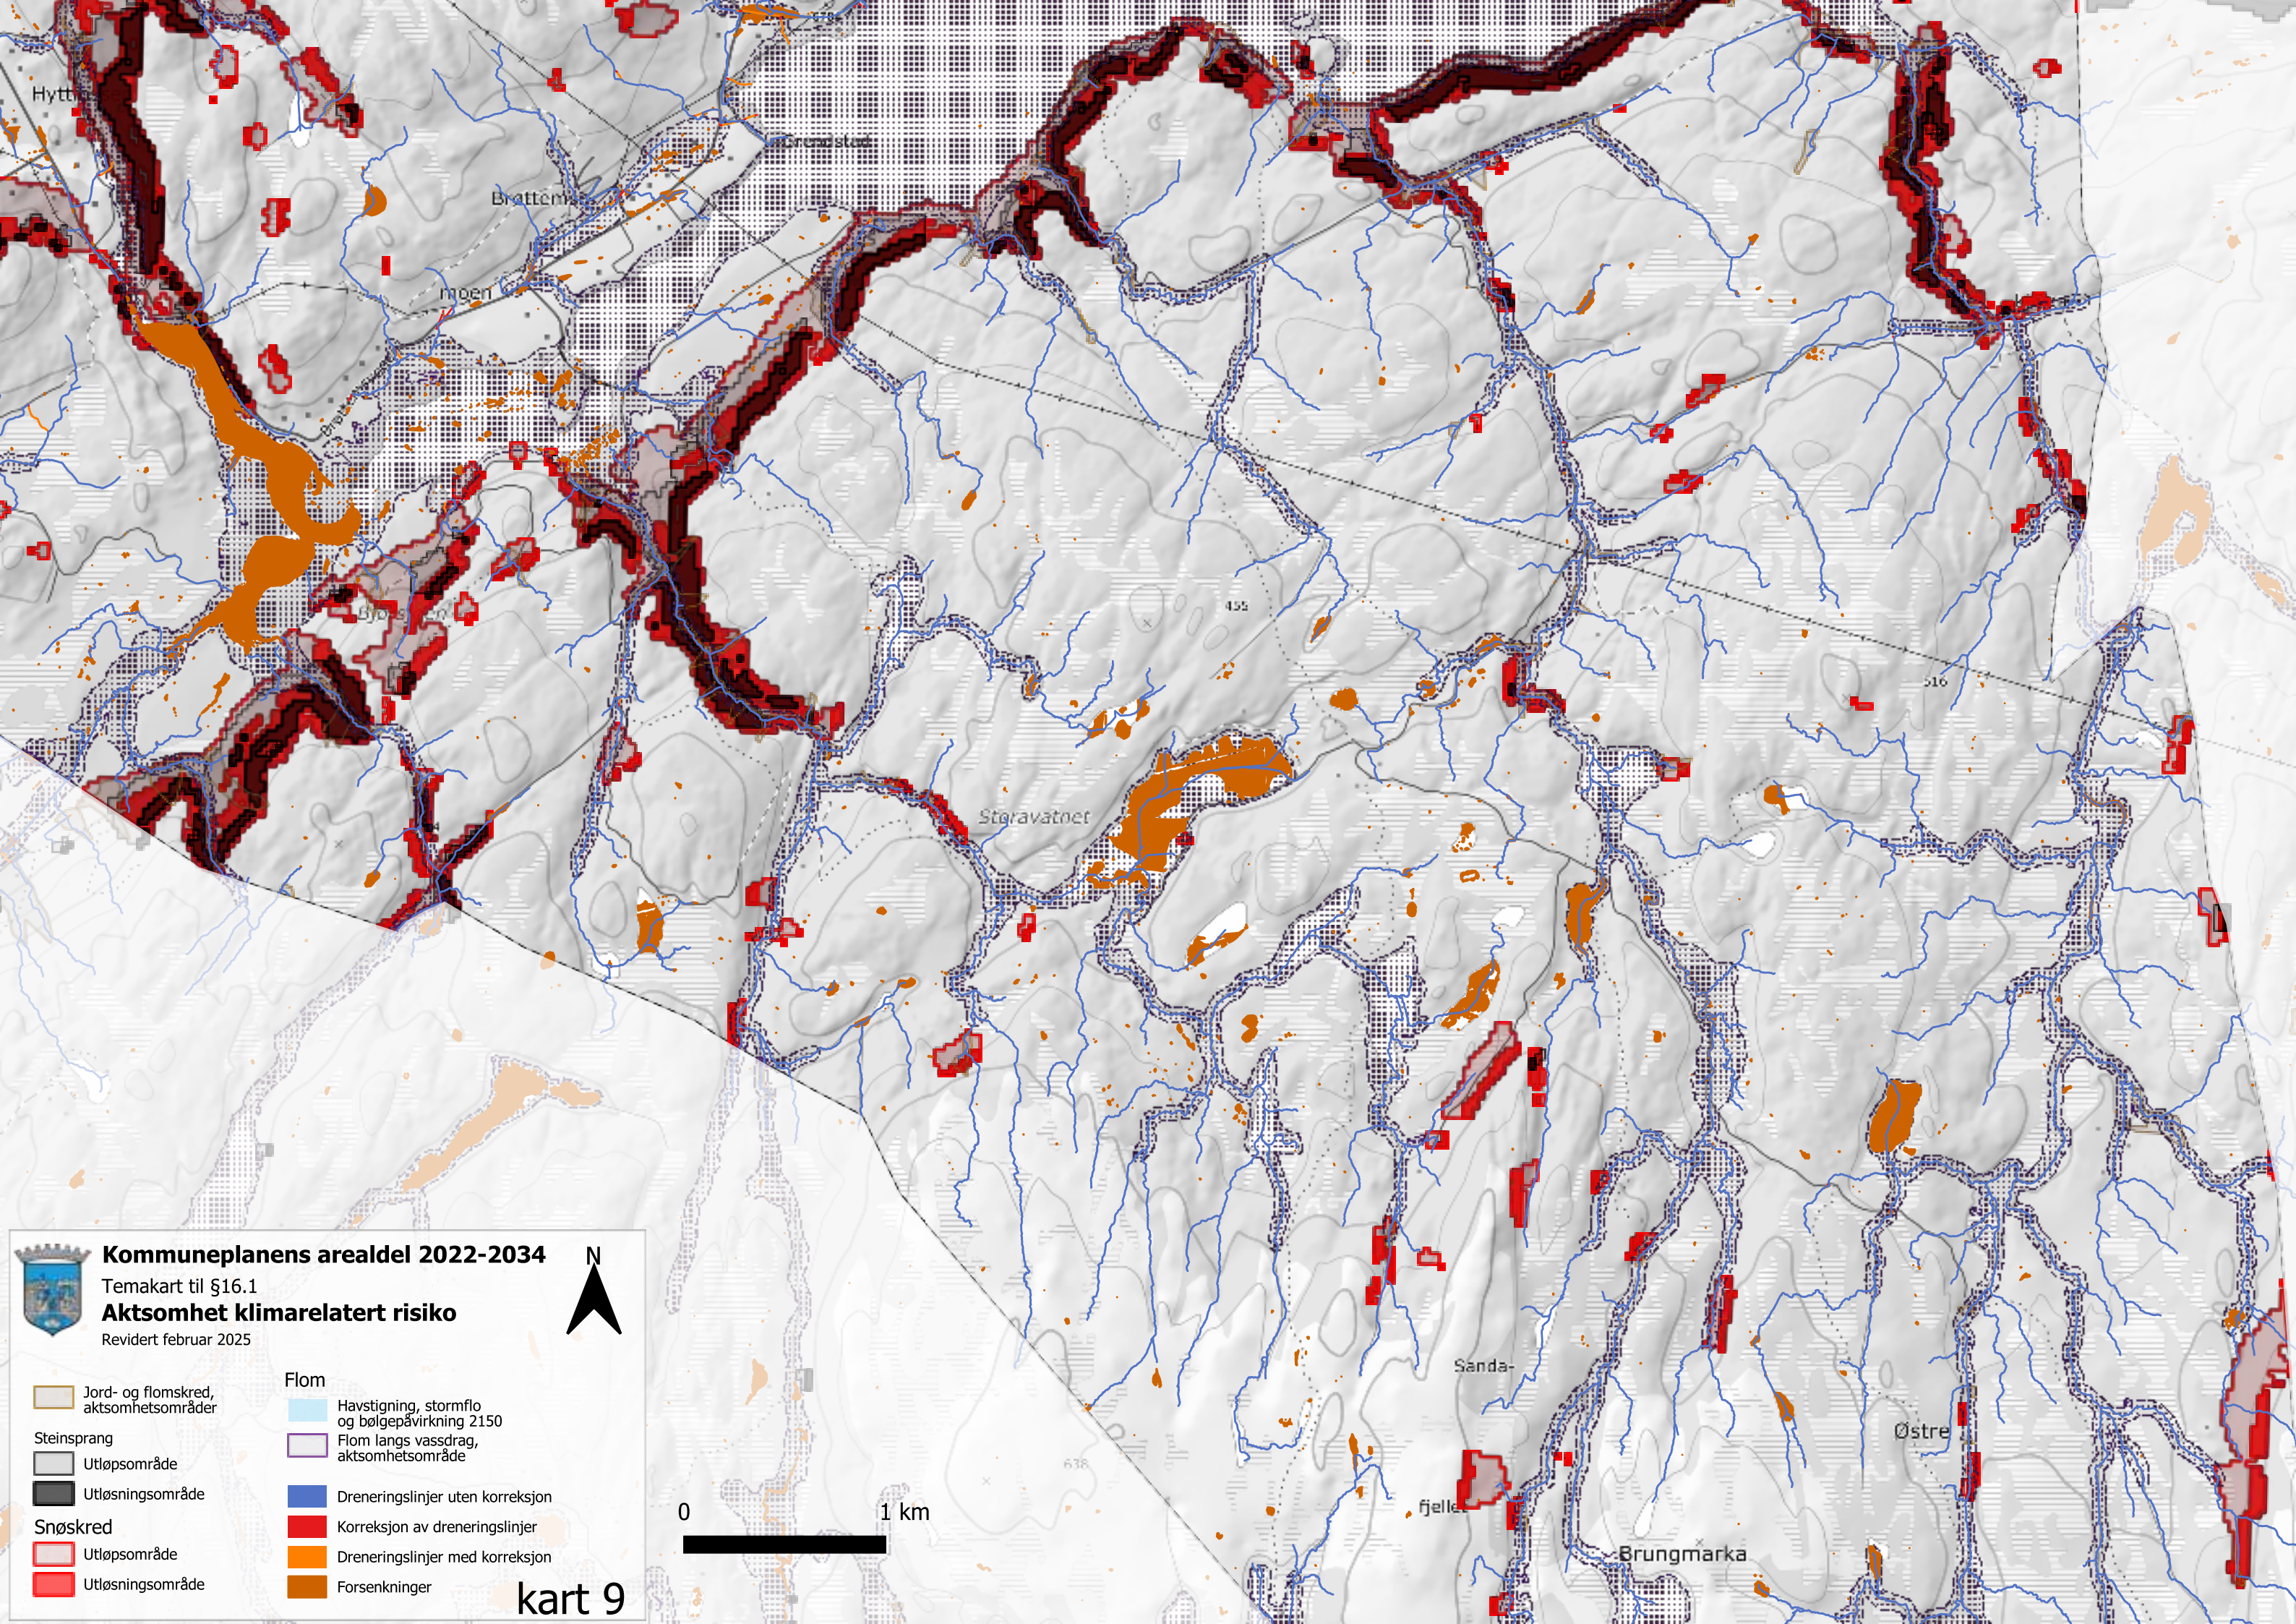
Hytt

Brattem

moen

Storavatnet

455

516

Sanda-

fjell

Østre

Brungmarka

638

Kommuneplanens arealdel 2022-2034
Temakart til §16.1
Aktsomhet klimarelatert risiko
Revidert februar 2025

N

Jord- og flomskred, aktsomhetsområder

Steinsprang
Utløpsområde
Utløsningsområde

Snøskred
Utløpsområde
Utløsningsområde

Flom
Havstigning, stormflo og bølgepåvirkning 2150
Flom langs vassdrag, aktsomhetsområde

Dreneringslinjer uten korreksjon
Korreksjon av dreneringslinjer
Dreneringslinjer med korreksjon
Forsenkninger

0
1 km

kart 9